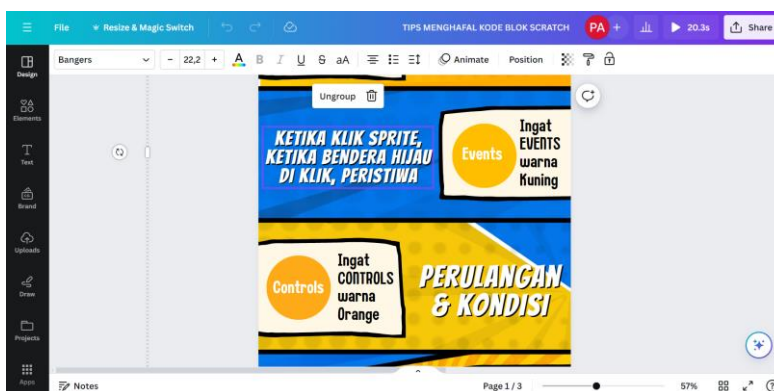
File Resize & Magic Switch TIPS MENGHAFAL KODE BLOK SCRATCH PA + 20.3s Share

Bangers − 22,2 + A B I U S aA Animate Position

Design
Elements
Text
Brand
Uploads
Draw
Projects
Apps

Ungroup

KETIKA KLIK SPRITE, KETIKA BENDERA HIJAU DI KLIK, PERISTIWA

Events

Ingat EVENTS warna Kuning

Controls

Ingat CONTROLS warna Orange

PERULANGAN & KONDISI

Notes Page 1 / 3 57%